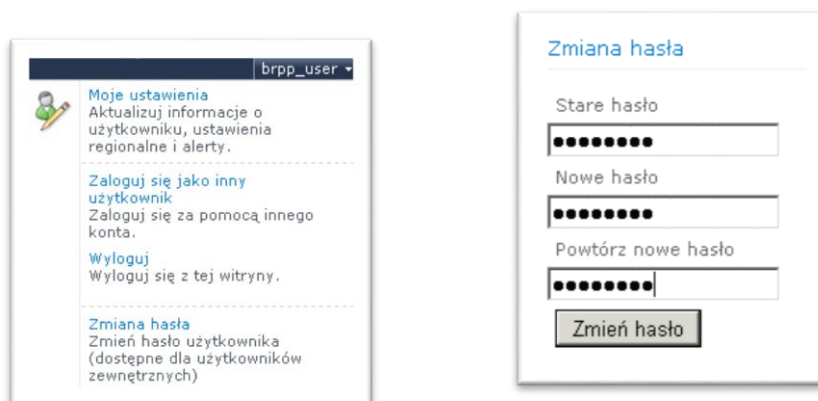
brpp_user

Moje ustawienia
Aktualizuj informacje o użytkowniku, ustawienia regionalne i alerty.

Zaloguj się jako inny użytkownik
Zaloguj się za pomocą innego konta.

Wyloguj
Wyloguj się z tej witryny.

Zmiana hasła
Zmień hasło użytkownika (dostępne dla użytkowników zewnętrznych)

Zmiana hasła

Stare hasło

••••••••

Nowe hasło

••••••••

Powtórz nowe hasło

••••••••

Zmień hasło